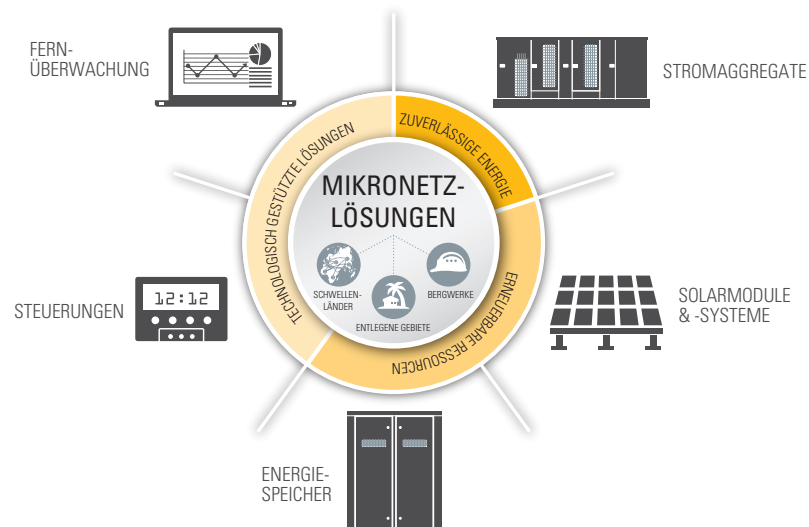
FERN-
ÜBERWACHUNG

STROMAGGREGATE

ZUVERLÄSSIGE ENERGIE

TECHNOLOGISCH GESTÜTZTE LÖSUNGEN

MIKRONETZ-
LÖSUNGEN

SCHWELLEN-
LÄNDER

ENTLEGENE GEBIETE

BERGWERKE

ERNEUERBARE RESSOURCEN

12:12

STEUERUNGEN

SOLARMODULE
& -SYSTEME

ENERGIE-
SPEICHER